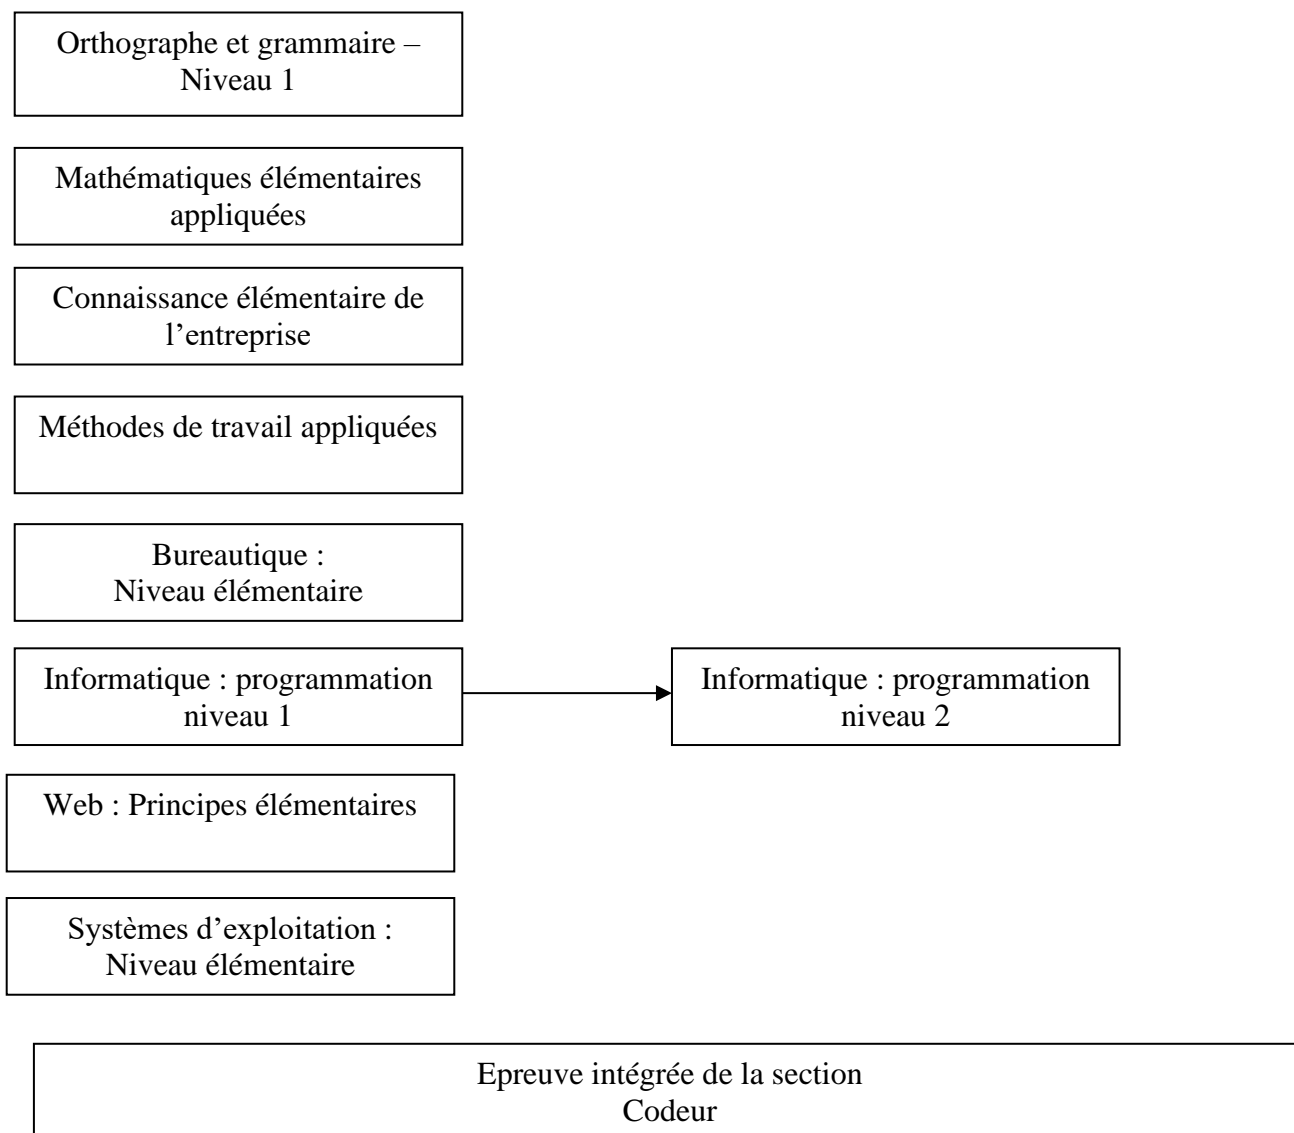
Orthographe et grammaire – Niveau 1

Mathématiques élémentaires appliquées

Connaissance élémentaire de l’entreprise

Méthodes de travail appliquées

Bureautique : Niveau élémentaire

Informatique : programmation niveau 1

Informatique : programmation niveau 2

Web : Principes élémentaires

Systèmes d’exploitation : Niveau élémentaire

Epreuve intégrée de la section Codeur